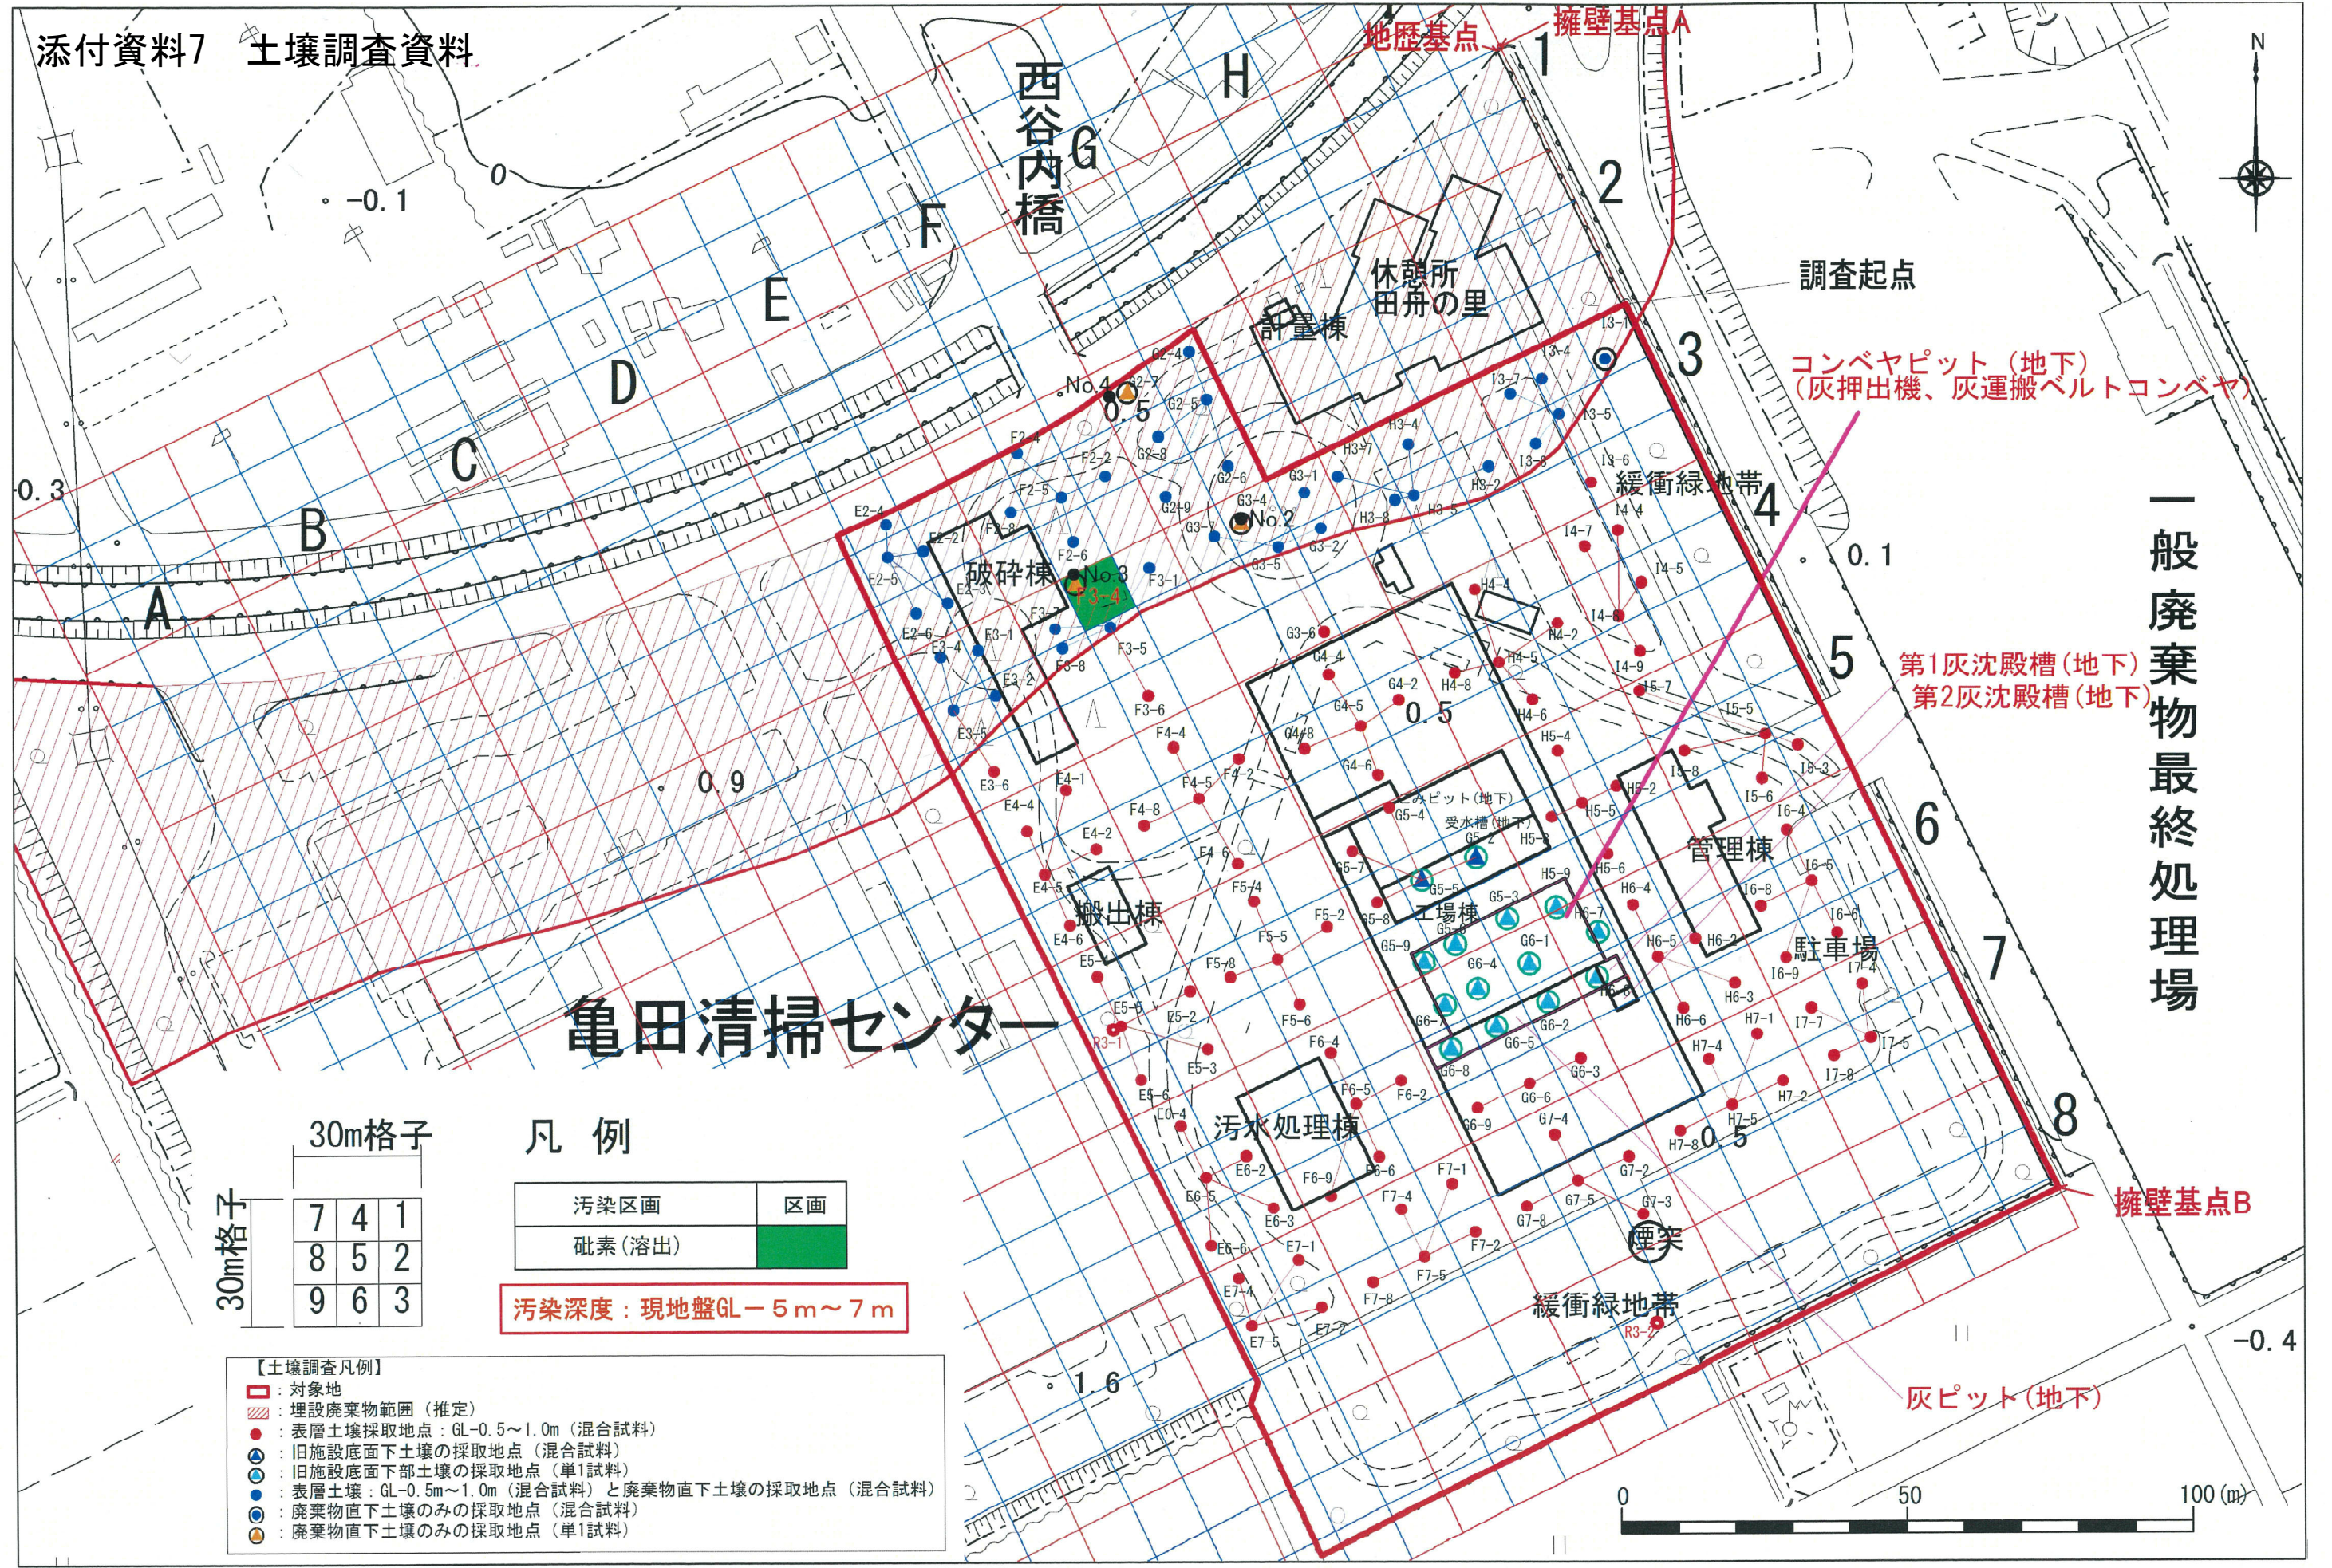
添付資料7　土壌調査資料

地歴基点　擁壁基点A

N

1 2 3 4 5 6 7 8

A B C D E F G H

西谷内橋

休憩所 田舟の里

計量棟

調査起点

コンベヤピット（地下）（灰押出機、灰運搬ベルトコンベヤ）

緩衝緑地帯

一般廃棄物最終処理場

破砕棟

No.4　No.2　No.3

第1灰沈殿槽（地下）
第2灰沈殿槽（地下）

管理棟

工場棟

駐車場

搬出棟

亀田清掃センター

汚水処理棟

煙突

緩衝緑地帯

擁壁基点B

灰ピット（地下）

-0.1　0　-0.3　0.9　0.5　0.1　0.5　0.5　1.6　-0.4

30m格子

30m格子

| 7 | 4 | 1 |
|---|---|---|
| 8 | 5 | 2 |
| 9 | 6 | 3 |

凡例

| 汚染区画 | 区画 |
|---|---|
| 砒素（溶出） | |

汚染深度：現地盤GL－5ｍ～7ｍ

【土壌調査凡例】
：対象地
：埋設廃棄物範囲（推定）
：表層土壌採取地点：GL-0.5～1.0m（混合試料）
：旧施設底面下土壌の採取地点（混合試料）
：旧施設底面下部土壌の採取地点（単1試料）
：表層土壌：GL-0.5m～1.0m（混合試料）と廃棄物直下土壌の採取地点（混合試料）
：廃棄物直下土壌のみの採取地点（混合試料）
：廃棄物直下土壌のみの採取地点（単1試料）

0　50　100(m)